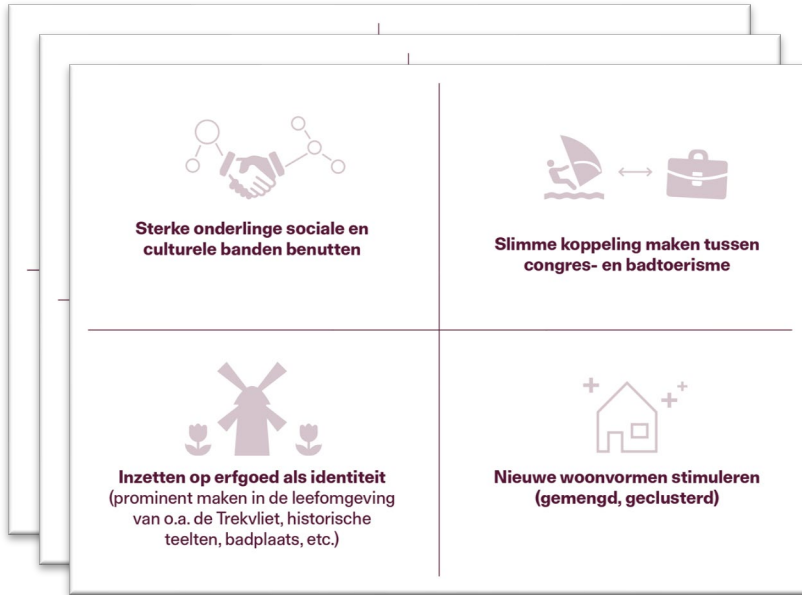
Sterke onderlinge sociale en culturele banden benutten

Slimme koppeling maken tussen congres- en badtoerisme

Inzetten op erfgoed als identiteit (prominent maken in de leefomgeving van o.a. de Trekvliet, historische teelten, badplaats, etc.)

Nieuwe woonvormen stimuleren (gemengd, geclusterd)